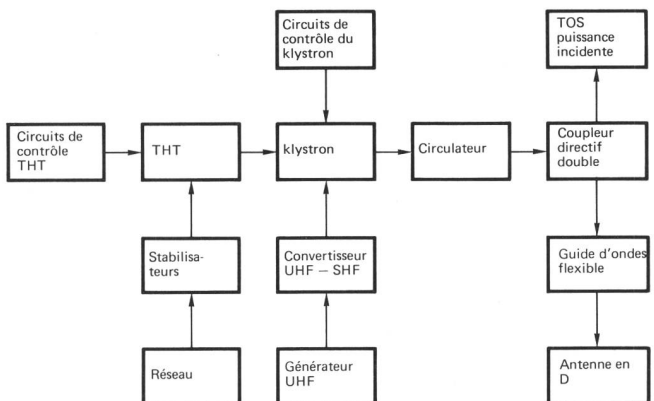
Circuits de contrôle du klystron

TOS puissance incidente

Circuits de contrôle THT

THT

klystron

Circulateur

Coupleur directif double

Stabilisateurs

Convertisseur UHF – SHF

Guide d'ondes flexible

Réseau

Générateur UHF

Antenne en D